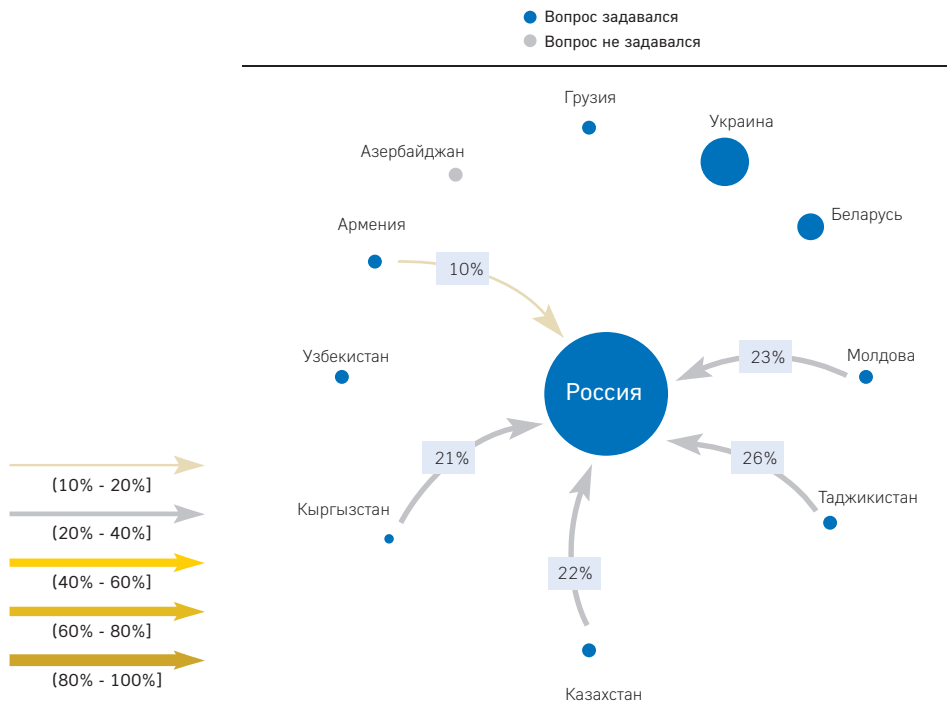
Вопрос задавался
Вопрос не задавался

Грузия
Украина
Азербайджан
Беларусь
Армения
10%
Узбекистан
Россия
23%
Молдова
21%
26%
Таджикистан
Кыргызстан
22%
Казахстан

[10% - 20%]
[20% - 40%]
[40% - 60%]
[60% - 80%]
[80% - 100%]